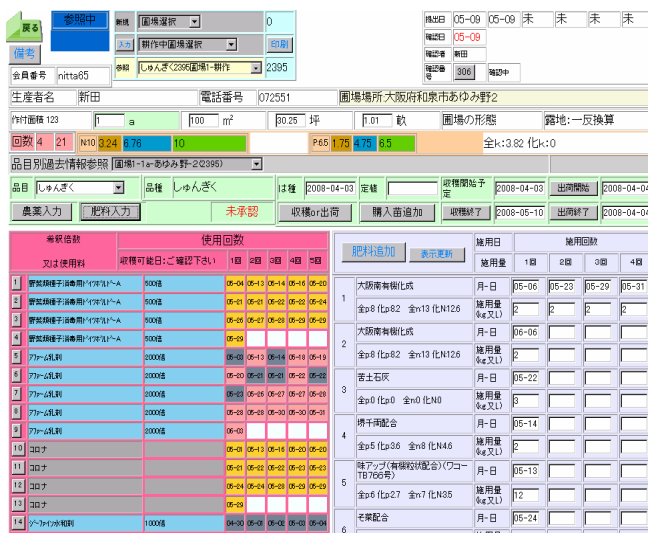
戻る　参照中
新規　圃場選択　0
入力　耕作中圃場選択　印刷
参照　しゅんぎく(2395圃場1-耕作　2395
備考
会員番号　nitta65

| 提出日 | 05-09 | 05-09 | 未 | 未 | 未 | 未 |
|---|---|---|---|---|---|---|
| 確認日 | 05-09 | | | | | |
| 確認者 | 新田 | | | | | |
| 確認番号 | 306 | 確認中 | | | | |

生産者名　新田　電話番号　072551　圃場場所 大阪府和泉市あゆみ野2
作付面積 123　1　a　100　m²　30.25　坪　1.01　畝　圃場の形態　露地:一反換算
回数 4　21　N10 3.24 6.76 10　P6.5 1.75 4.75 6.5　全k:3.82 化k:0
品目別過去情報参照　圃場1-1a-あゆみ野-2(2395)
品目 しゅんぎく　品種 しゅんぎく　は種 2008-04-03　定植　収穫開始予定 2008-04-03　出荷開始 2008-04
農薬入力　肥料入力　未承認　収穫or出荷　購入苗追加　収穫終了 2008-05-10　出荷終了 2008-04

| | 希釈倍数 又は使用料 | 使用回数 収穫可能日:ご確認下さい | 1回 | 2回 | 3回 | 4回 | 5回 |
|---|---|---|---|---|---|---|---|
| 1 | 野菜類種子消毒用ﾄﾞｲﾂｵﾙﾄﾞｰﾍA | 500倍 | 05-04 | 05-13 | 05-14 | 05-16 | 05-20 |
| 2 | 野菜類種子消毒用ﾄﾞｲﾂｵﾙﾄﾞｰﾍA | 500倍 | 05-21 | 05-21 | 05-22 | 05-22 | 05-24 |
| 3 | 野菜類種子消毒用ﾄﾞｲﾂｵﾙﾄﾞｰﾍA | 500倍 | 05-26 | 05-27 | 05-28 | 05-29 | 05-29 |
| 4 | 野菜類種子消毒用ﾄﾞｲﾂｵﾙﾄﾞｰﾍA | 500倍 | 05-29 | | | | |
| 5 | ｱﾌｧｰﾑ乳剤 | 2000倍 | 05-03 | 05-13 | 05-14 | 05-18 | 05-19 |
| 6 | ｱﾌｧｰﾑ乳剤 | 2000倍 | 05-20 | 05-21 | 05-21 | 05-22 | 05-24 |
| 7 | ｱﾌｧｰﾑ乳剤 | 2000倍 | 05-23 | 05-26 | 05-27 | 05-27 | 05-28 |
| 8 | ｱﾌｧｰﾑ乳剤 | 2000倍 | 05-28 | 05-29 | 05-30 | 05-30 | 05-31 |
| 9 | ｱﾌｧｰﾑ乳剤 | 2000倍 | 06-03 | | | | |
| 10 | コロナ | | 05-08 | 05-15 | 05-16 | 05-20 | 05-20 |
| 11 | コロナ | | 05-21 | 05-22 | 05-22 | 05-23 | 05-23 |
| 12 | コロナ | | 05-24 | 05-24 | 05-28 | 05-29 | 05-29 |
| 13 | コロナ | | 05-29 | | | | |
| 14 | ｿﾞｰﾌｧｲﾝ水和剤 | 1000倍 | 04-30 | 05-01 | 05-02 | 05-03 | 05-04 |

肥料追加　表示更新

| | | 施用日 施用量 | 1回 | 2回 | 3回 | 4回 |
|---|---|---|---|---|---|---|
| 1 | 大阪南有機化成 | 月-日 | 05-06 | 05-23 | 05-29 | 05-31 |
| | 全p8 化p8.2 全n13 化N12.6 | 施用量(㎏又は) | 2 | 2 | 2 | 2 |
| 2 | 大阪南有機化成 | 月-日 | 06-06 | | | |
| | 全p8 化p8.2 全n13 化N12.6 | 施用量(㎏又は) | 2 | | | |
| 3 | 苦土石灰 | 月-日 | 05-22 | | | |
| | 全p0 化p0 全n0 化N0 | 施用量(㎏又は) | 3 | | | |
| 4 | 堺千両配合 | 月-日 | 05-14 | | | |
| | 全p5 化p3.6 全n8 化N4.6 | 施用量(㎏又は) | 2 | | | |
| 5 | 味アップ(有機粒状配合)(ワコーTB766号) | 月-日 | 05-13 | | | |
| | 全p6 化p2.7 全n7 化N3.5 | 施用量(㎏又は) | 12 | | | |
| 6 | そ菜配合 | 月-日 | 05-24 | | | |